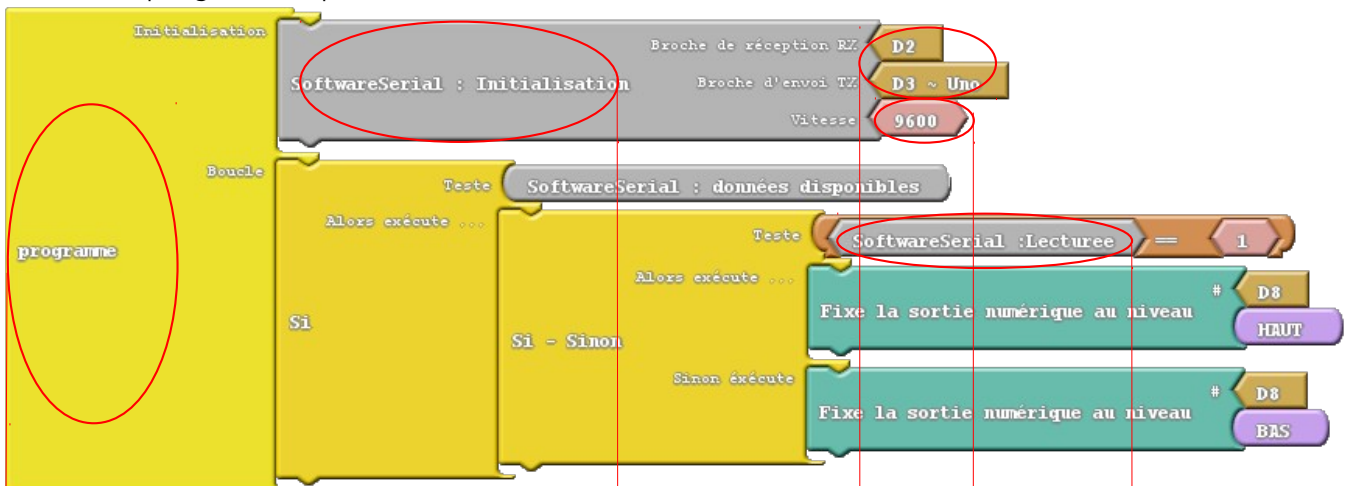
programme

Initialisation

SoftwareSerial : Initialisation

Broche de réception RX

D2

Broche d'envoi TX

D3 ~ Uno

Vitesse

9600

Boucle

Si

Teste

SoftwareSerial : données disponibles

Alors exécute ...

Si - Sinon

Teste

SoftwareSerial :Lecturee

==

1

Alors exécute ...

Fixe la sortie numérique au niveau

#

D8

HAUT

Sinon éxécute

Fixe la sortie numérique au niveau

#

D8

BAS